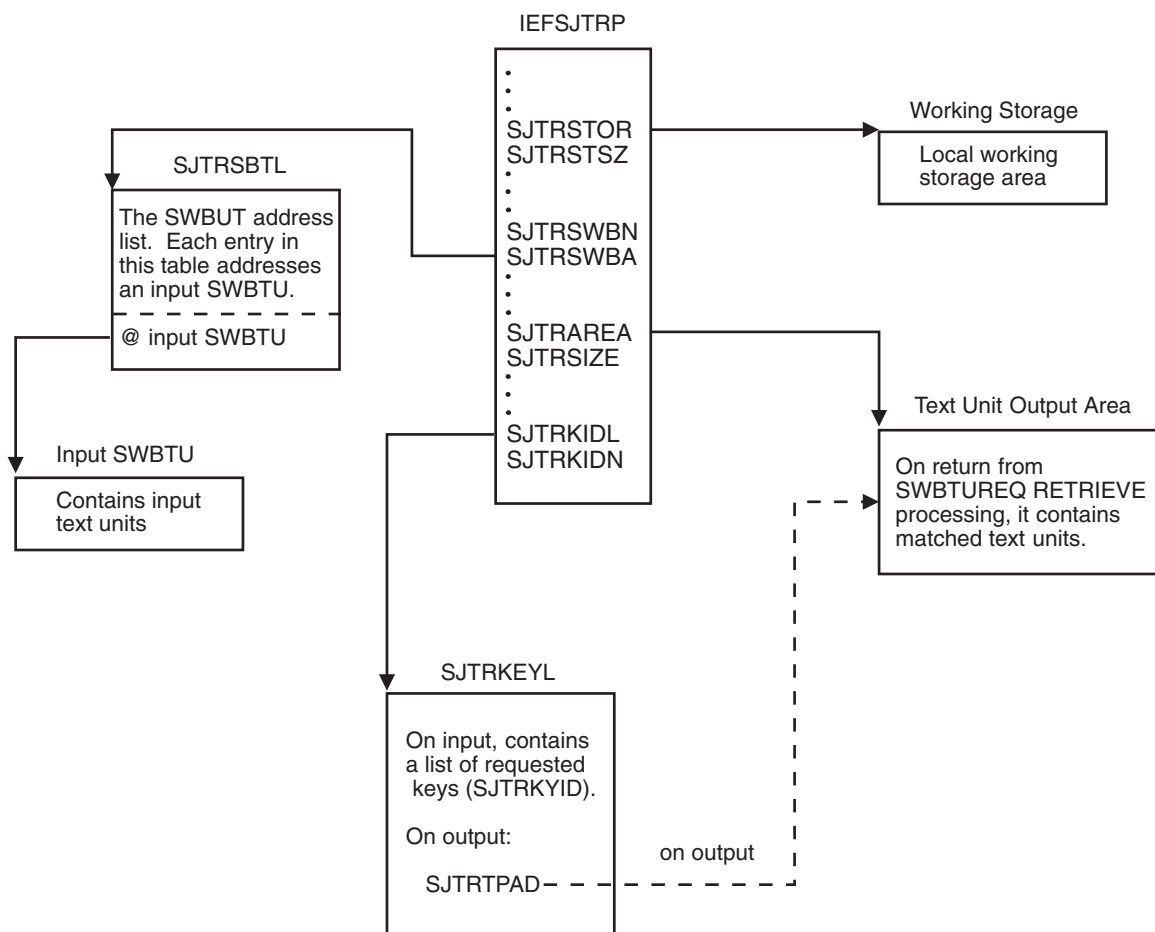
IEFSJTRP

SJTRSTOR
SJTRSTSZ

SJTRSWBN
SJTRSWBA

SJTRAREA
SJTRSIZE

SJTRKIDL
SJTRKIDN

Working Storage

Local working storage area

SJTRSBTL

The SWBUT address list. Each entry in this table addresses an input SWBTU.

@ input SWBTU

Input SWBTU

Contains input text units

Text Unit Output Area

On return from SWBTUREQ RETRIEVE processing, it contains matched text units.

SJTRKEYL

On input, contains a list of requested keys (SJTRKYID).

On output:

SJTRTPAD

on output